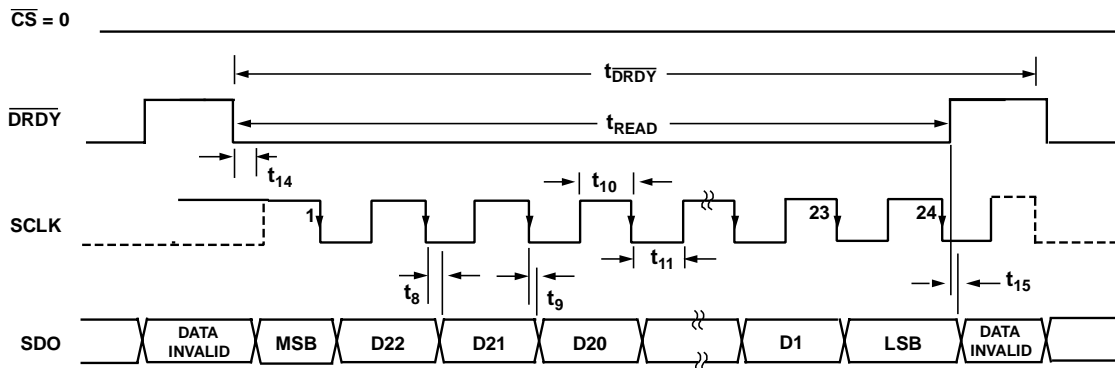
$\overline{CS}$ = 0

$t_{\overline{DRDY}}$

$\overline{DRDY}$

$t_{READ}$

$t_{14}$

$t_{10}$

SCLK

1

23

24

$t_{11}$

$t_8$

$t_9$

$t_{15}$

SDO

DATA INVALID

MSB

D22

D21

D20

D1

LSB

DATA INVALID